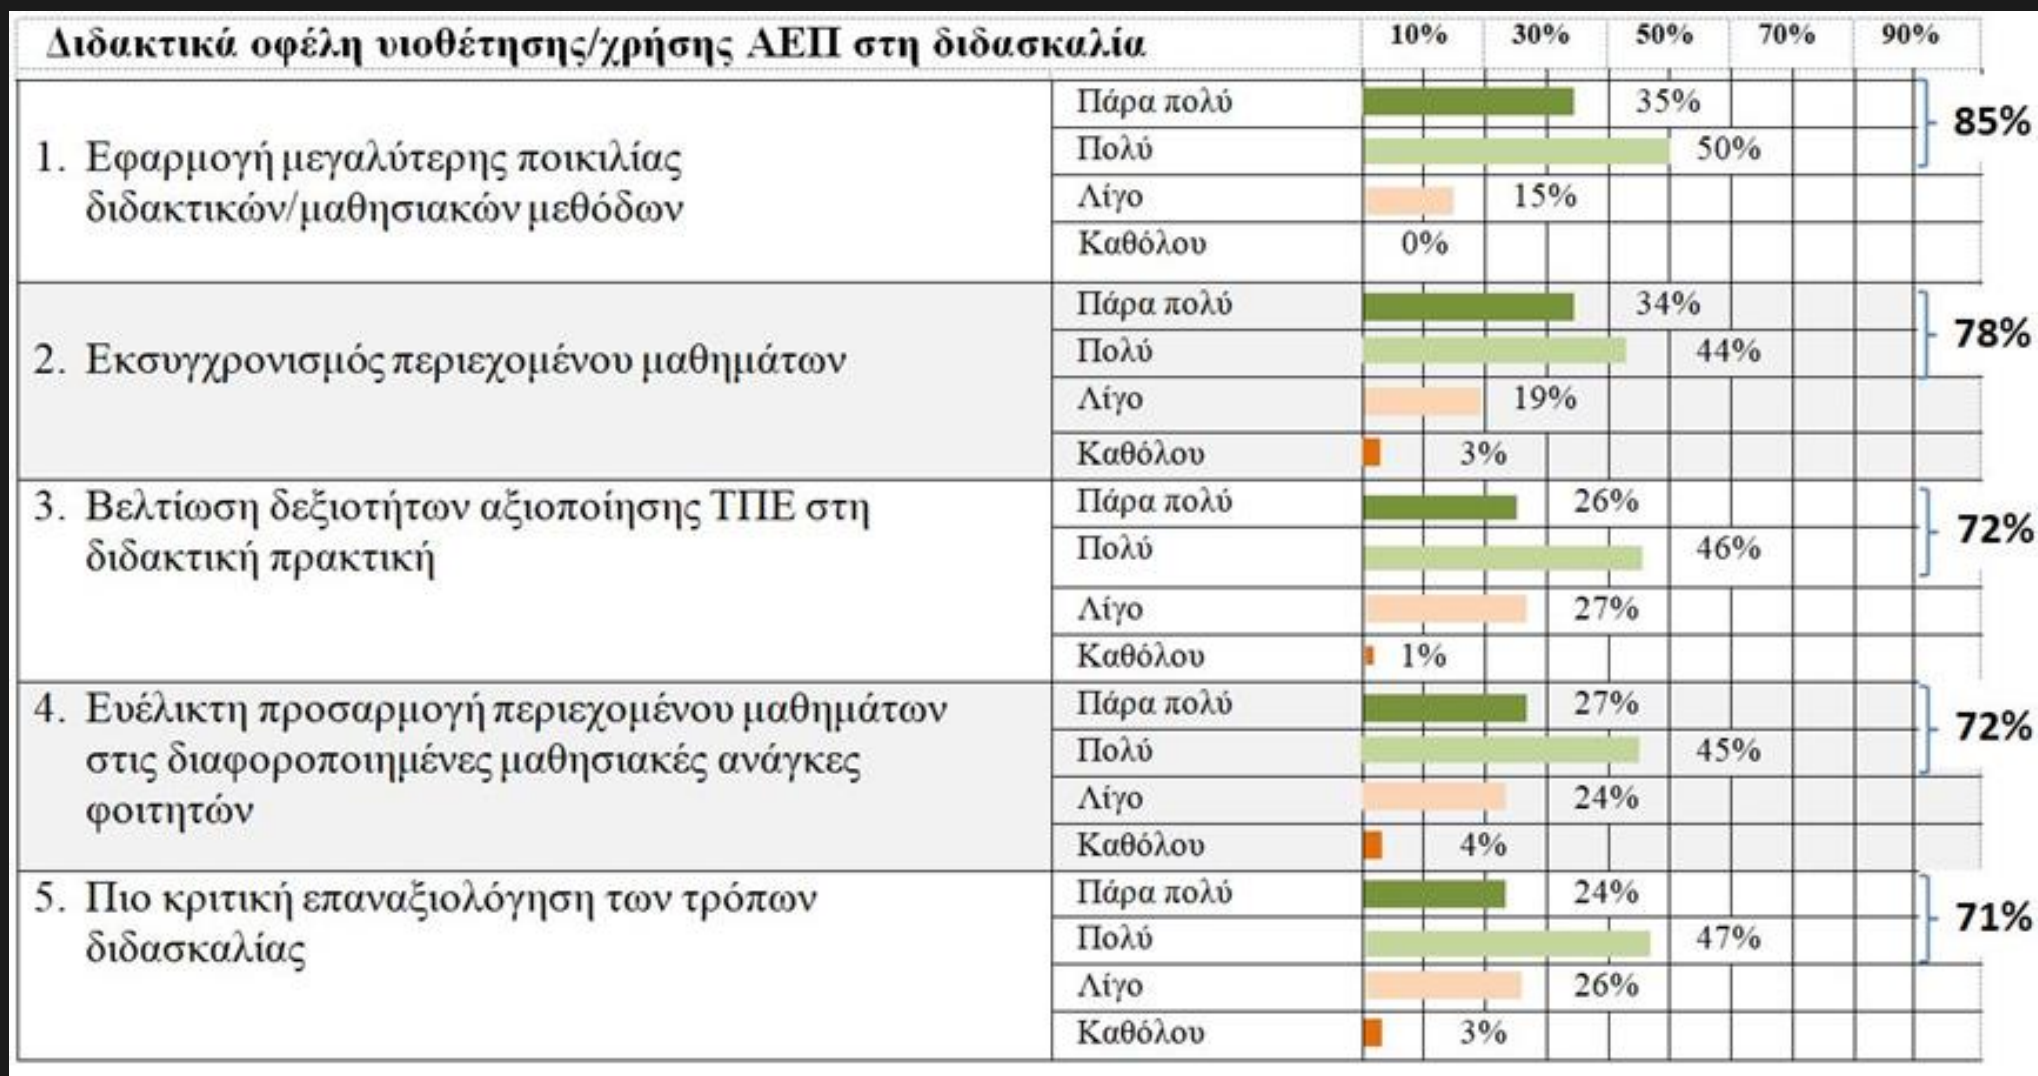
| Διδακτικά οφέλη υιοθέτησης/χρήσης ΑΕΠ στη διδασκαλία | | 10% 30% 50% 70% 90% | |
|---|---|---|---|
| 1. Εφαρμογή μεγαλύτερης ποικιλίας διδακτικών/μαθησιακών μεθόδων | Πάρα πολύ | 35% | 85% |
| | Πολύ | 50% | |
| | Λίγο | 15% | |
| | Καθόλου | 0% | |
| 2. Εκσυγχρονισμός περιεχομένου μαθημάτων | Πάρα πολύ | 34% | 78% |
| | Πολύ | 44% | |
| | Λίγο | 19% | |
| | Καθόλου | 3% | |
| 3. Βελτίωση δεξιοτήτων αξιοποίησης ΤΠΕ στη διδακτική πρακτική | Πάρα πολύ | 26% | 72% |
| | Πολύ | 46% | |
| | Λίγο | 27% | |
| | Καθόλου | 1% | |
| 4. Ευέλικτη προσαρμογή περιεχομένου μαθημάτων στις διαφοροποιημένες μαθησιακές ανάγκες φοιτητών | Πάρα πολύ | 27% | 72% |
| | Πολύ | 45% | |
| | Λίγο | 24% | |
| | Καθόλου | 4% | |
| 5. Πιο κριτική επαναξιολόγηση των τρόπων διδασκαλίας | Πάρα πολύ | 24% | 71% |
| | Πολύ | 47% | |
| | Λίγο | 26% | |
| | Καθόλου | 3% | |